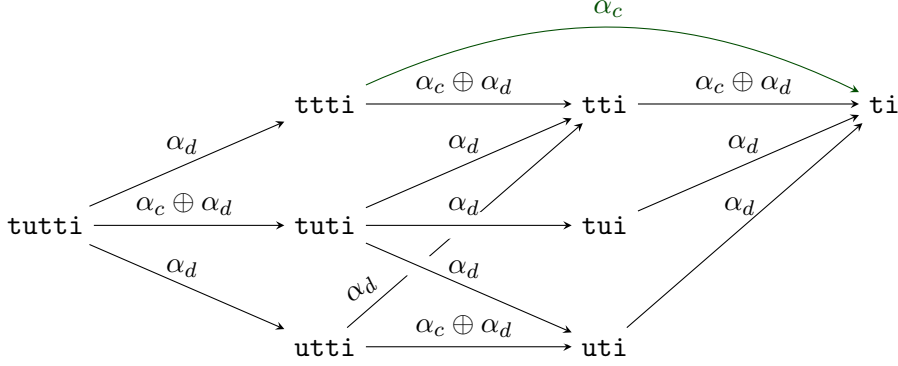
$\alpha_c$

ttti $\alpha_c \oplus \alpha_d$ tti $\alpha_c \oplus \alpha_d$ ti

$\alpha_d$

$\alpha_d$

$\alpha_d$

tutti $\alpha_c \oplus \alpha_d$ tuti $\alpha_d$ tui $\alpha_d$

$\alpha_d$

$\alpha_d$

$\alpha_d$

utti $\alpha_c \oplus \alpha_d$ uti